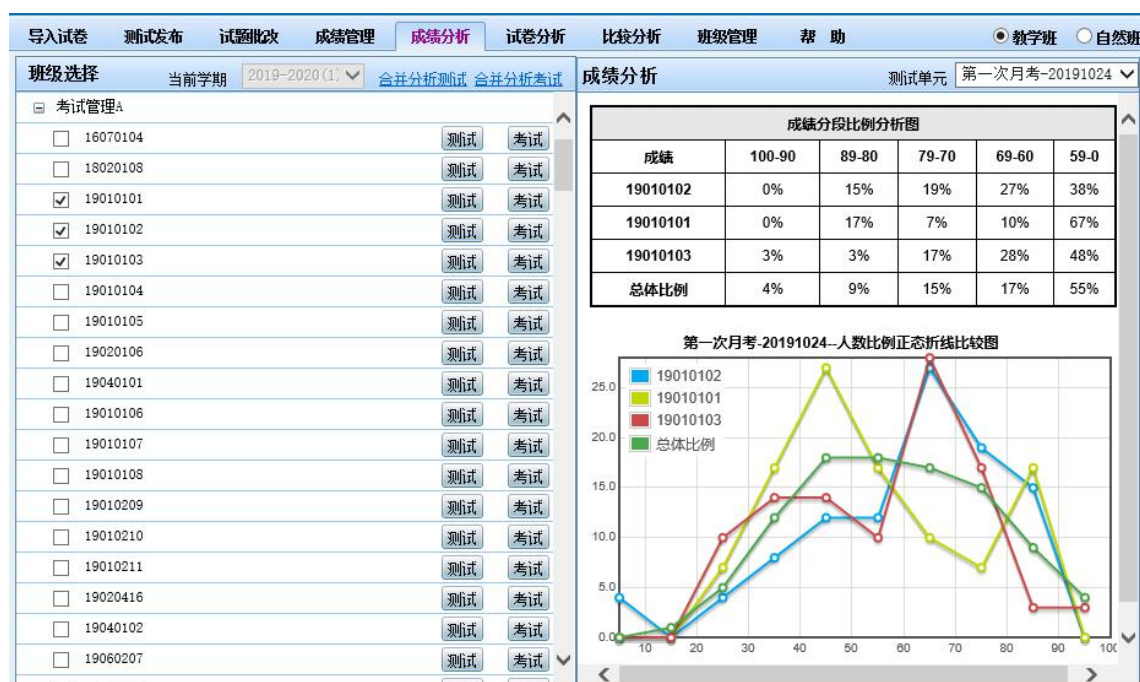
导入试卷 测试发布 试题批改 成绩管理 成绩分析 试卷分析 比较分析 班级管理 帮 助 ◉教学班 ○自然班

班级选择 当前学期 2019-2020(1) 合并分析测试 合并分析考试

⊟ 考试管理A

| | | | |
|---|---|---|---|
| ☐ | 16070104 | 测试 | 考试 |
| ☐ | 18020108 | 测试 | 考试 |
| ☑ | 19010101 | 测试 | 考试 |
| ☑ | 19010102 | 测试 | 考试 |
| ☑ | 19010103 | 测试 | 考试 |
| ☐ | 19010104 | 测试 | 考试 |
| ☐ | 19010105 | 测试 | 考试 |
| ☐ | 19020106 | 测试 | 考试 |
| ☐ | 19040101 | 测试 | 考试 |
| ☐ | 19010106 | 测试 | 考试 |
| ☐ | 19010107 | 测试 | 考试 |
| ☐ | 19010108 | 测试 | 考试 |
| ☐ | 19010209 | 测试 | 考试 |
| ☐ | 19010210 | 测试 | 考试 |
| ☐ | 19010211 | 测试 | 考试 |
| ☐ | 19020416 | 测试 | 考试 |
| ☐ | 19040102 | 测试 | 考试 |
| ☐ | 19060207 | 测试 | 考试 |

成绩分析 测试单元 第一次月考-20191024

成绩分段比例分析图

| 成绩 | 100-90 | 89-80 | 79-70 | 69-60 | 59-0 |
|---|---|---|---|---|---|
| 19010102 | 0% | 15% | 19% | 27% | 38% |
| 19010101 | 0% | 17% | 7% | 10% | 67% |
| 19010103 | 3% | 3% | 17% | 28% | 48% |
| 总体比例 | 4% | 9% | 15% | 17% | 55% |

第一次月考-20191024--人数比例正态折线比较图

19010102
19010101
19010103
总体比例

25.0
20.0
15.0
10.0
5.0
0.0
10 20 30 40 50 60 70 80 90 100